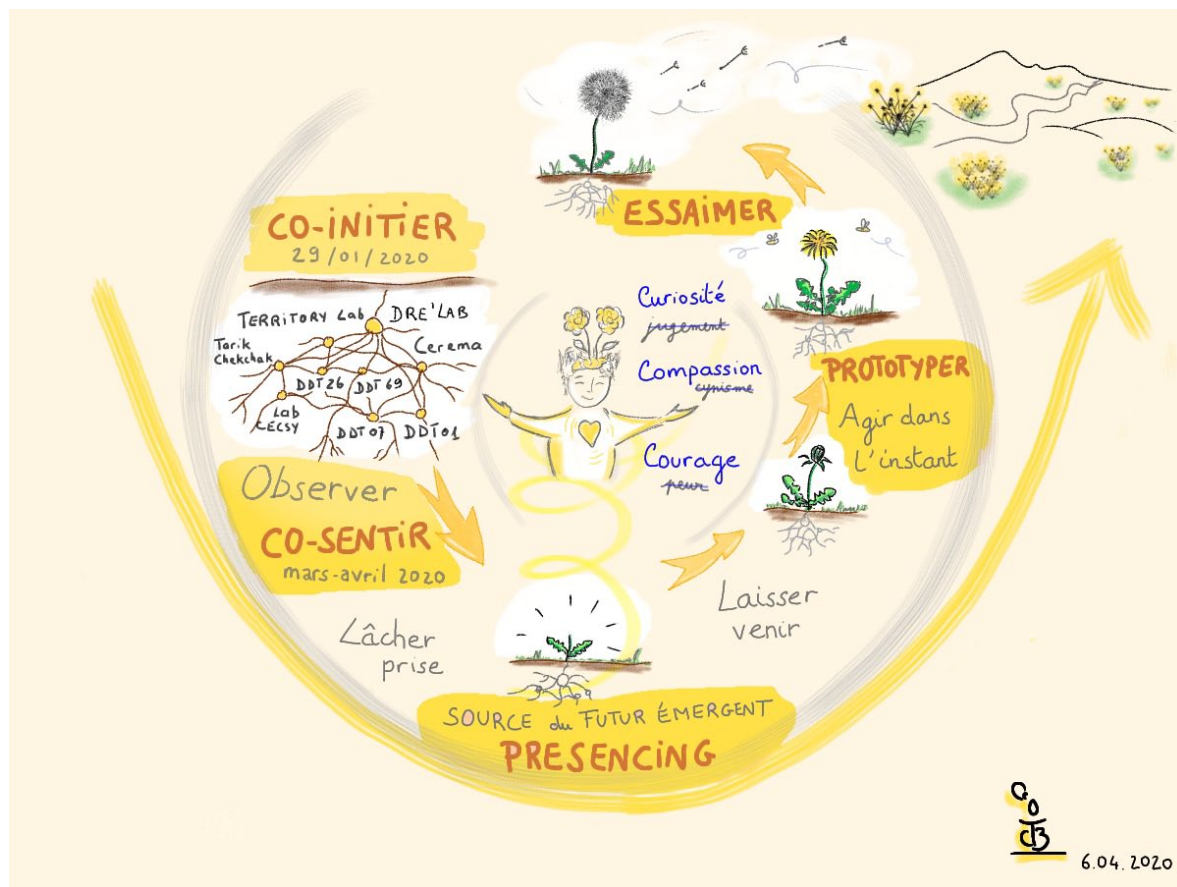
ESSAIMER

CO-INITIER
29/01/2020

TERRITORY Lab
DRE'LAB
Tarik Chekchak
Cerema
DDT26
DDT69
Lab CECSY
DDT07
DDT01

Curiosité
~~jugement~~
Compassion
~~cynisme~~
Courage
~~peur~~

PROTOTYPER
Agir dans l'instant

Observer
CO-SENTIR
mars-avril 2020

Lâcher prise

Laisser venir

SOURCE du FUTUR ÉMERGENT
PRESENCING

6.04.2020